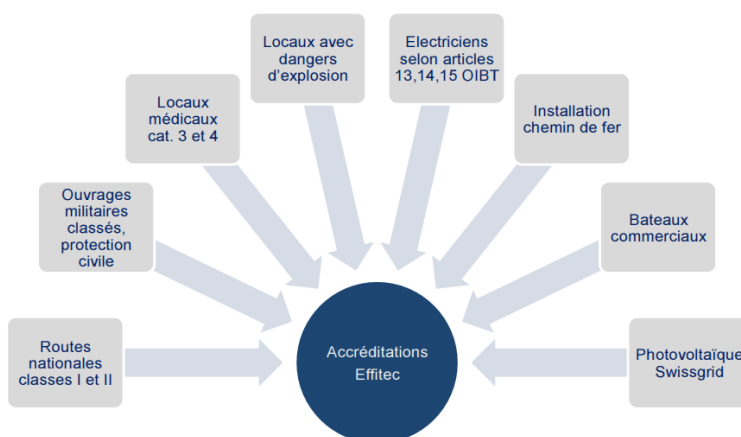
Locaux avec dangers d'explosion

Electriciens selon articles 13,14,15 OIBT

Locaux médicaux cat. 3 et 4

Installation chemin de fer

Ouvrages militaires classés, protection civile

Bateaux commerciaux

Routes nationales classes I et II

Accréditations Effitec

Photovoltaïque Swissgrid